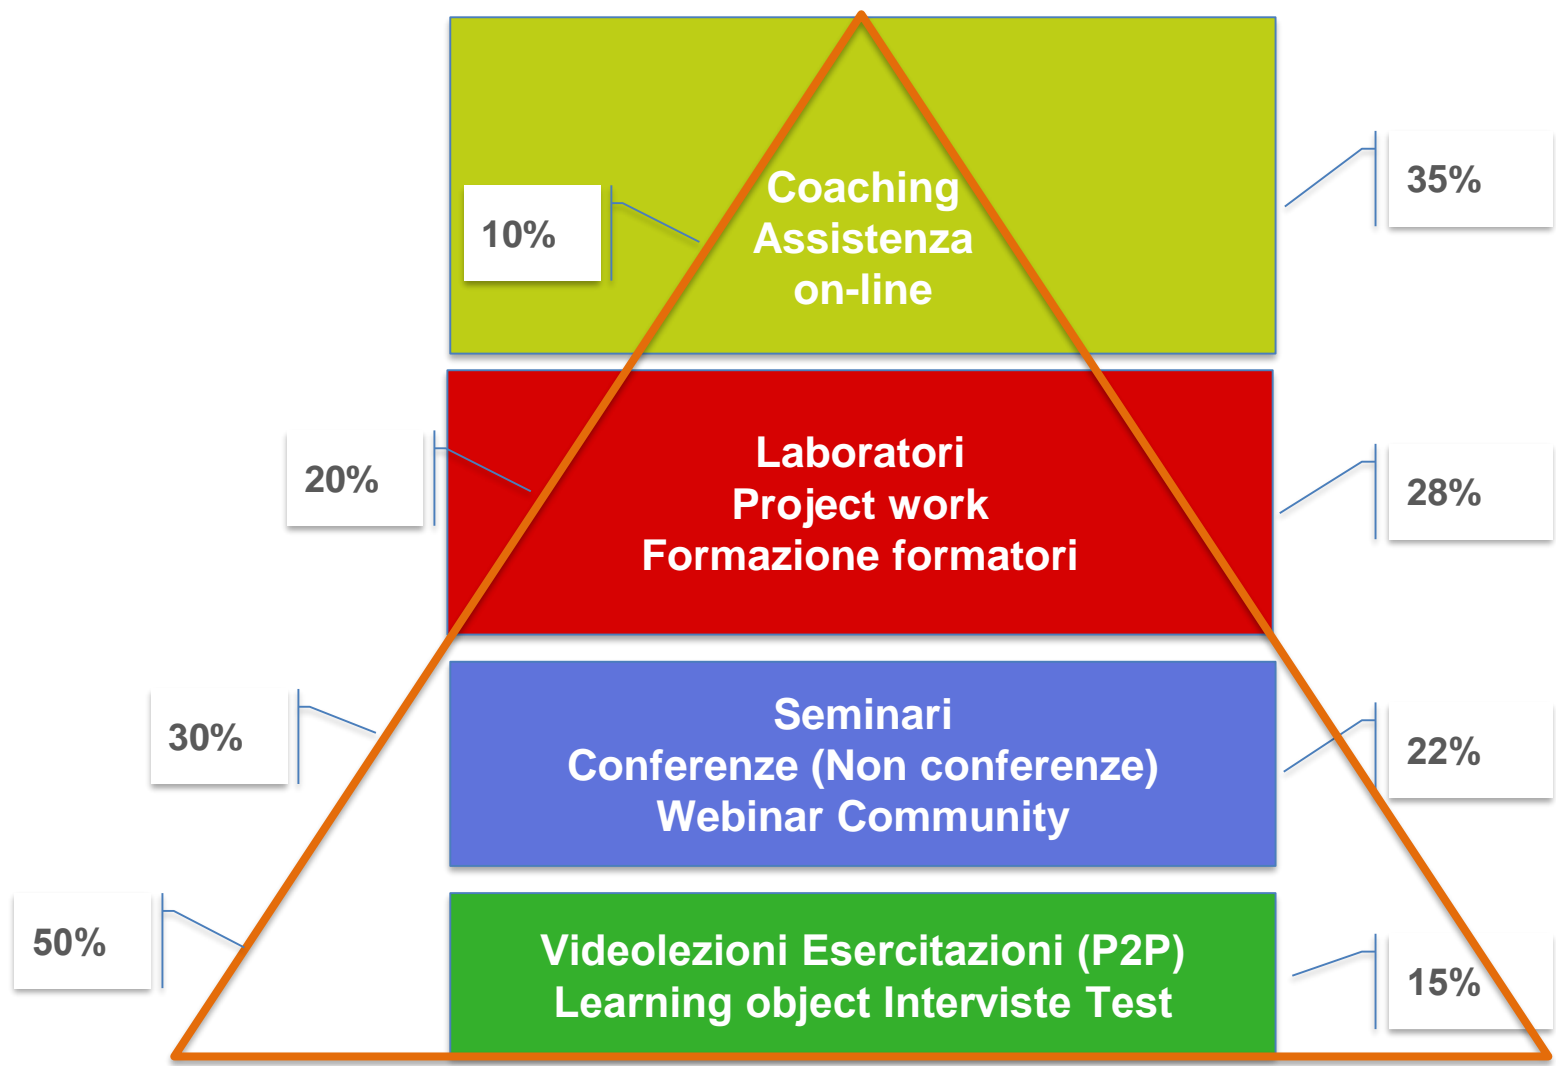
10%

Coaching
Assistenza
on-line

35%

20%

Laboratori
Project work
Formazione formatori

28%

30%

Seminari
Conferenze (Non conferenze)
Webinar Community

22%

50%

Videolezioni Esercitazioni (P2P)
Learning object Interviste Test

15%